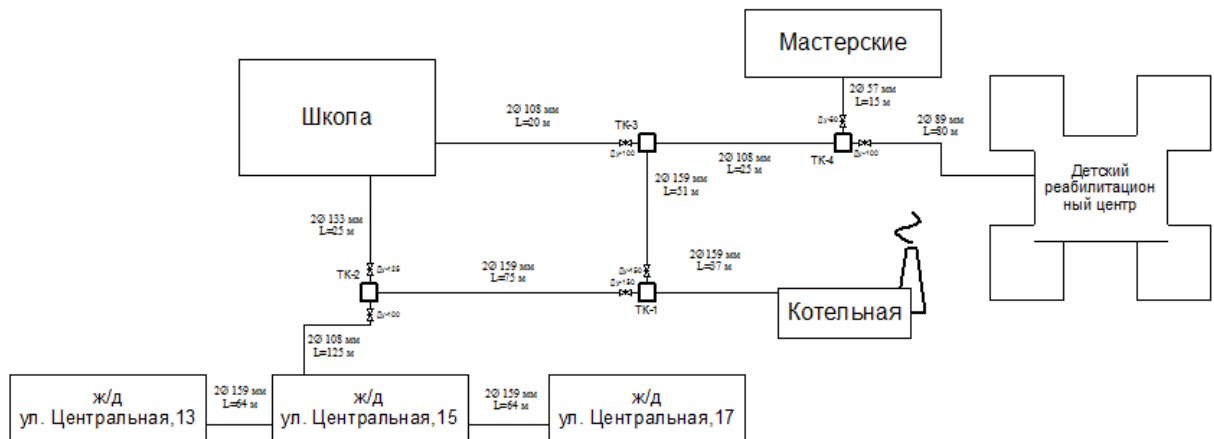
Мастерские

2Ø 57 мм
L=15 м

Школа

2Ø 108 мм
L=20 м

ТК-3

Ду=100

2Ø 108 мм
L=25 м

Ду=40

ТК-4

Ду=100

2Ø 89 мм
L=80 м

Детский реабилитационный центр

2Ø 159 мм
L=51 м

2Ø 133 мм
L=25 м

Ду=125

ТК-2

2Ø 159 мм
L=75 м

Ду=150

Ду=150

ТК-1

2Ø159 мм
L=57 м

Котельная

Ду=100

2Ø 108 мм
L=125 м

ж/д
ул. Центральная,13

2Ø 159 мм
L=64 м

ж/д
ул. Центральная,15

2Ø 159 мм
L=64 м

ж/д
ул. Центральная,17